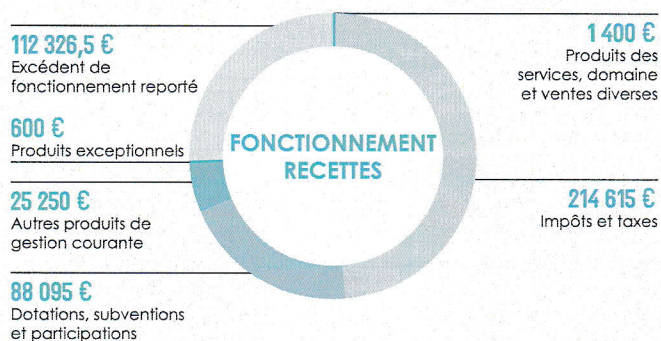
112 326,5 €
Excédent de fonctionnement reporté

600 €
Produits exceptionnels

25 250 €
Autres produits de gestion courante

88 095 €
Dotations, subventions et participations

FONCTIONNEMENT RECETTES

1 400 €
Produits des services, domaine et ventes diverses

214 615 €
Impôts et taxes